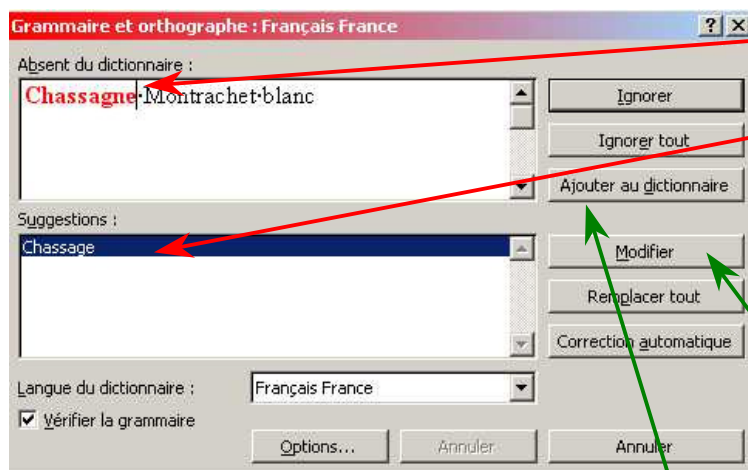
Grammaire et orthographe : Français France

? X

Absent du dictionnaire :

Chassagne·Montrachet·blanc

Ignorer

Ignorer tout

Ajouter au dictionnaire

Suggestions :

Chassage

Modifier

Remplacer tout

Correction automatique

Langue du dictionnaire :

Français France

Vérifier la grammaire

Options...

Annuler

Annuler